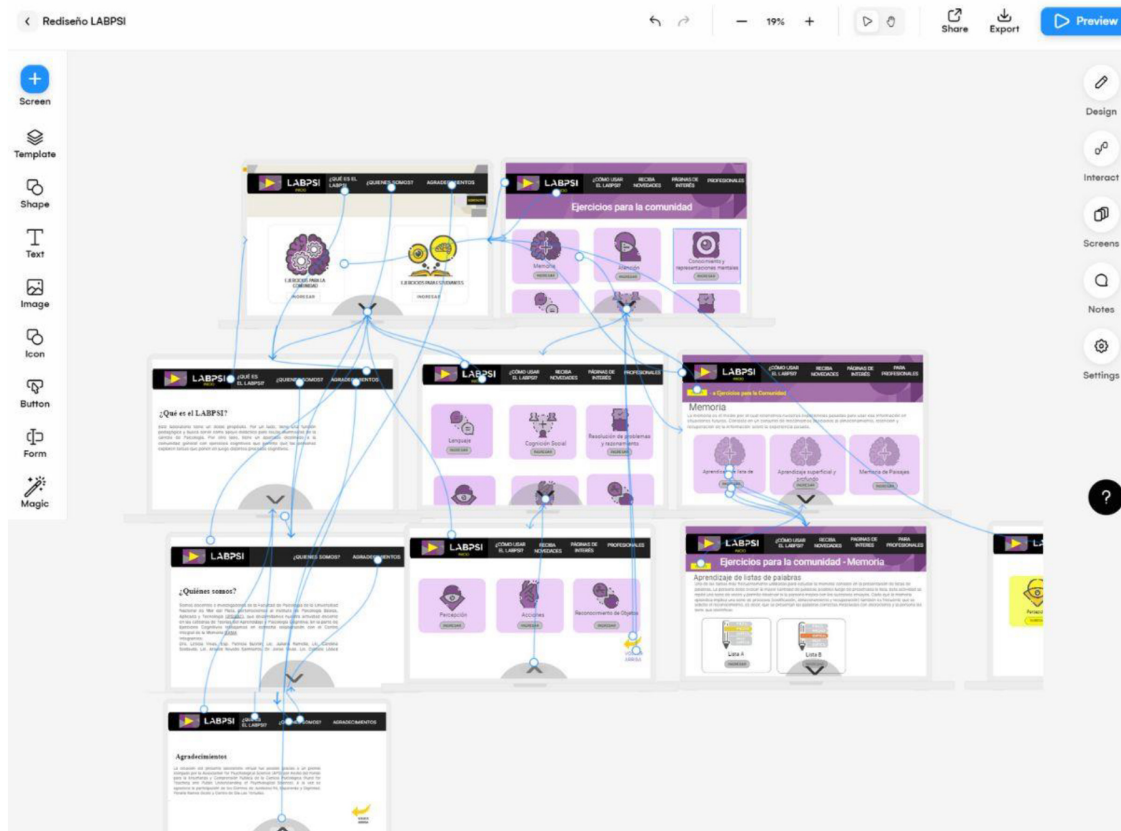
Rediseño LABPSI

19%

Share
Export
Preview

Screen
Template
Shape
Text
Image
Icon
Button
Form
Magic

Design
Interact
Screens
Notes
Settings

LABPSI
¿QUÉ ES EL LABPSI?
¿QUIÉNES SOMOS?
AGRADECIMIENTOS
EJERCICIOS PARA LA COMUNIDAD
EJERCICIOS PARA ESTUDIANTES
INGRESAR

LABPSI
¿CÓMO USAR EL LABPSI?
RECIBA NOVEDADES
PÁGINAS DE INTERÉS
PROFESIONALES
Ejercicios para la comunidad
Memoria
Atención
Conocimiento y representaciones mentales

LABPSI
¿QUÉ ES EL LABPSI?
¿QUIÉNES SOMOS?
AGRADECIMIENTOS
¿Qué es el LABPSI?

LABPSI
¿CÓMO USAR EL LABPSI?
RECIBA NOVEDADES
PÁGINAS DE INTERÉS
PROFESIONALES
Lenguaje
Cognición Social
Resolución de problemas y razonamiento

LABPSI
¿CÓMO USAR EL LABPSI?
RECIBA NOVEDADES
PÁGINAS DE INTERÉS
PARA PROFESIONALES
Ejercicios para la comunidad
Memoria
Aprendizaje de listas de
Aprendizaje superficial y profundo
Memoria de Paisajes

LABPSI
¿QUIÉNES SOMOS?
AGRADECIMIENTOS
¿Quiénes somos?

LABPSI
¿CÓMO USAR EL LABPSI?
RECIBA NOVEDADES
PÁGINAS DE INTERÉS
PROFESIONALES
Percepción
Acciones
Reconocimiento de Objetos

LABPSI
¿CÓMO USAR EL LABPSI?
RECIBA NOVEDADES
PÁGINAS DE INTERÉS
PARA PROFESIONALES
Ejercicios para la comunidad - Memoria
Aprendizaje de listas de palabras
Lista A
Lista B

LABPSI
¿QUÉ ES EL LABPSI?
¿QUIÉNES SOMOS?
AGRADECIMIENTOS
Agradecimientos